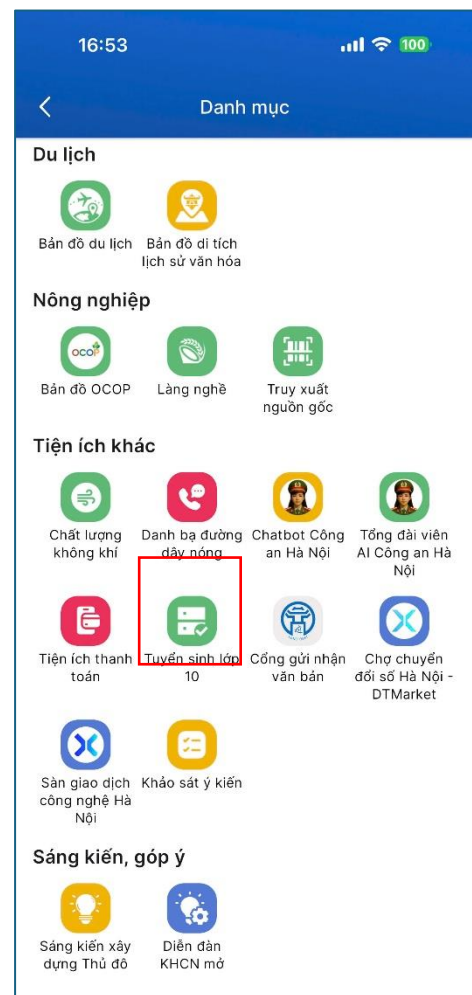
16:53
100

Danh mục

Du lịch

Bản đồ du lịch

Bản đồ di tích lịch sử văn hóa

Nông nghiệp

OCOP

Bản đồ OCOP

Làng nghề

Truy xuất nguồn gốc

Tiện ích khác

Chất lượng không khí

Danh bạ đường dây nóng

Chatbot Công an Hà Nội

Tổng đài viên AI Công an Hà Nội

Tiện ích thanh toán

Tuyển sinh lớp 10

Cổng gửi nhận văn bản

Chợ chuyển đổi số Hà Nội - DTMarket

Sàn giao dịch công nghệ Hà Nội

Khảo sát ý kiến

Sáng kiến, góp ý

Sáng kiến xây dựng Thủ đô

Diễn đàn KHCN mở